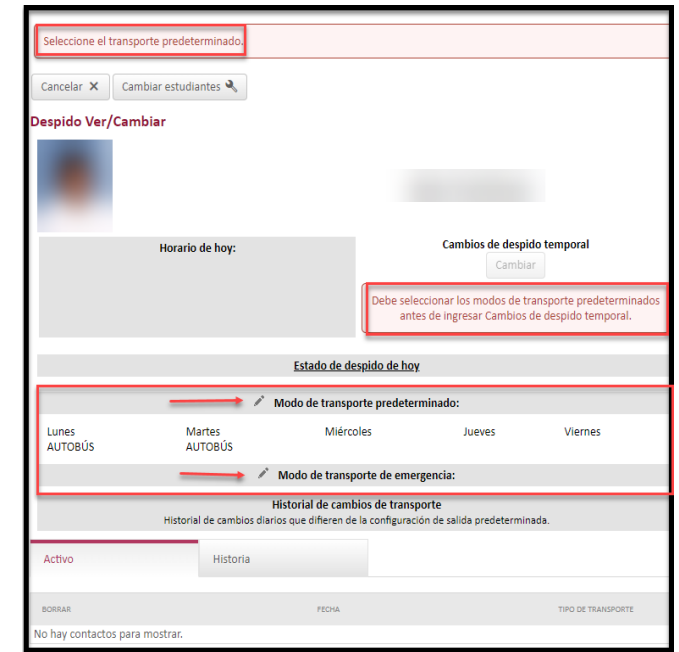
Seleccione el transporte predeterminado.

Cancelar ✕ Cambiar estudiantes

Despido Ver/Cambiar

Horario de hoy:

Cambios de despido temporal

Cambiar

Debe seleccionar los modos de transporte predeterminados antes de ingresar Cambios de despido temporal.

Estado de despido de hoy

Modo de transporte predeterminado:

| Lunes | Martes | Miércoles | Jueves | Viernes |
|---|---|---|---|---|
| AUTOBÚS | AUTOBÚS | | | |

Modo de transporte de emergencia:

Historial de cambios de transporte
Historial de cambios diarios que difieren de la configuración de salida predeterminada.

Activo Historia

| BORRAR | FECHA | TIPO DE TRANSPORTE |
|---|---|---|

No hay contactos para mostrar.